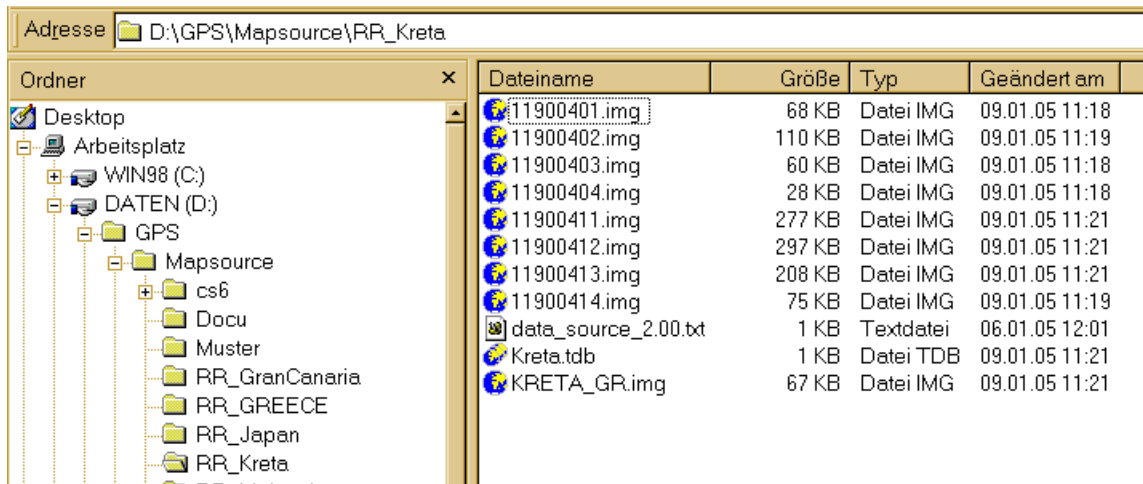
Adresse D:\GPS\Mapsource\RR_Kreta

Ordner ×

Desktop
Arbeitsplatz
WIN98 (C:)
DATEN (D:)
GPS
Mapsource
cs6
Docu
Muster
RR_GranCanaria
RR_GREECE
RR_Japan
RR_Kreta

| Dateiname | Größe | Typ | Geändert am |
|---|---|---|---|
| 11900401.img | 68 KB | Datei IMG | 09.01.05 11:18 |
| 11900402.img | 110 KB | Datei IMG | 09.01.05 11:19 |
| 11900403.img | 60 KB | Datei IMG | 09.01.05 11:18 |
| 11900404.img | 28 KB | Datei IMG | 09.01.05 11:18 |
| 11900411.img | 277 KB | Datei IMG | 09.01.05 11:21 |
| 11900412.img | 297 KB | Datei IMG | 09.01.05 11:21 |
| 11900413.img | 208 KB | Datei IMG | 09.01.05 11:21 |
| 11900414.img | 75 KB | Datei IMG | 09.01.05 11:19 |
| data_source_2.00.txt | 1 KB | Textdatei | 06.01.05 12:01 |
| Kreta.tdb | 1 KB | Datei TDB | 09.01.05 11:21 |
| KRETA_GR.img | 67 KB | Datei IMG | 09.01.05 11:21 |